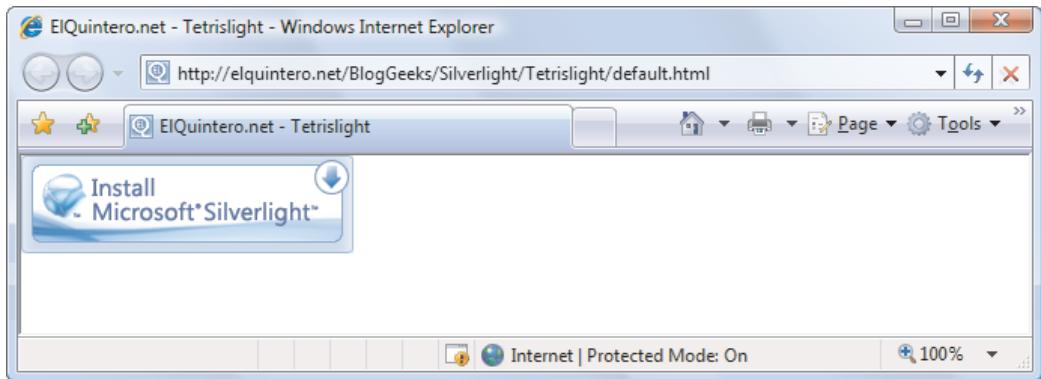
ElQuintero.net - Tetrislight - Windows Internet Explorer

http://elquintero.net/BlogGeeks/Silverlight/Tetrislight/default.html

ElQuintero.net - Tetrislight

Page ▾ Tools ▾

Install
Microsoft® Silverlight™

Internet | Protected Mode: On

100%